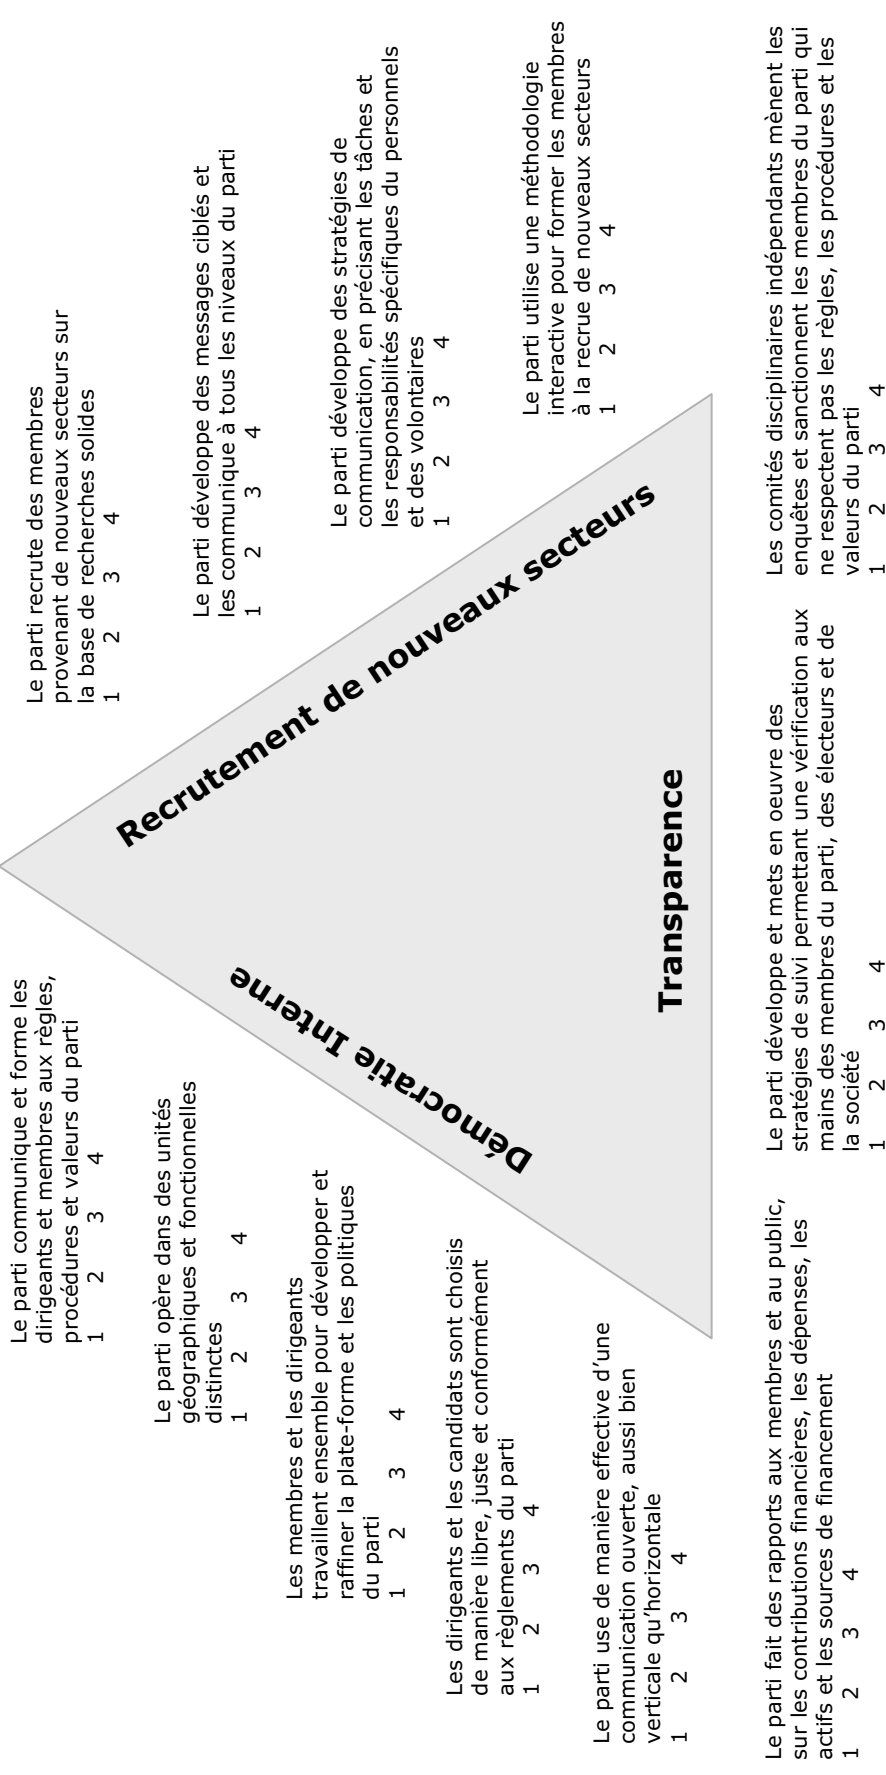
Le parti communique et forme les dirigeants et membres aux règles, procédures et valeurs du parti
1 2 3 4

Le parti opère dans des unités géographiques et fonctionnelles distinctes
1 2 3 4

Les membres et les dirigeants travaillent ensemble pour développer et raffiner la plate-forme et les politiques du parti
1 2 3 4

Les dirigeants et les candidats sont choisis de manière libre, juste et conformément aux règlements du parti
1 2 3 4

Le parti use de manière effective d'une communication ouverte, aussi bien verticale qu'horizontale
1 2 3 4

Le parti fait des rapports aux membres et au public, sur les contributions financières, les dépenses, les actifs et les sources de financement
1 2 3 4

Démocratie Interne

Recrutement de nouveaux secteurs

Transparence

Le parti recrute des membres provenant de nouveaux secteurs sur la base de recherches solides
1 2 3 4

Le parti développe des messages ciblés et les communique à tous les niveaux du parti
1 2 3 4

Le parti développe des stratégies de communication, en précisant les tâches et les responsabilités spécifiques du personnels et des volontaires
1 2 3 4

Le parti utilise une méthodologie interactive pour former les membres à la recrue de nouveaux secteurs
1 2 3 4

Le parti développe et mets en oeuvre des stratégies de suivi permettant une vérification aux mains des membres du parti, des électeurs et de la société
1 2 3 4

Les comités disciplinaires indépendants mènent les enquêtes et sanctionnent les membres du parti qui ne respectent pas les règles, les procédures et les valeurs du parti
1 2 3 4